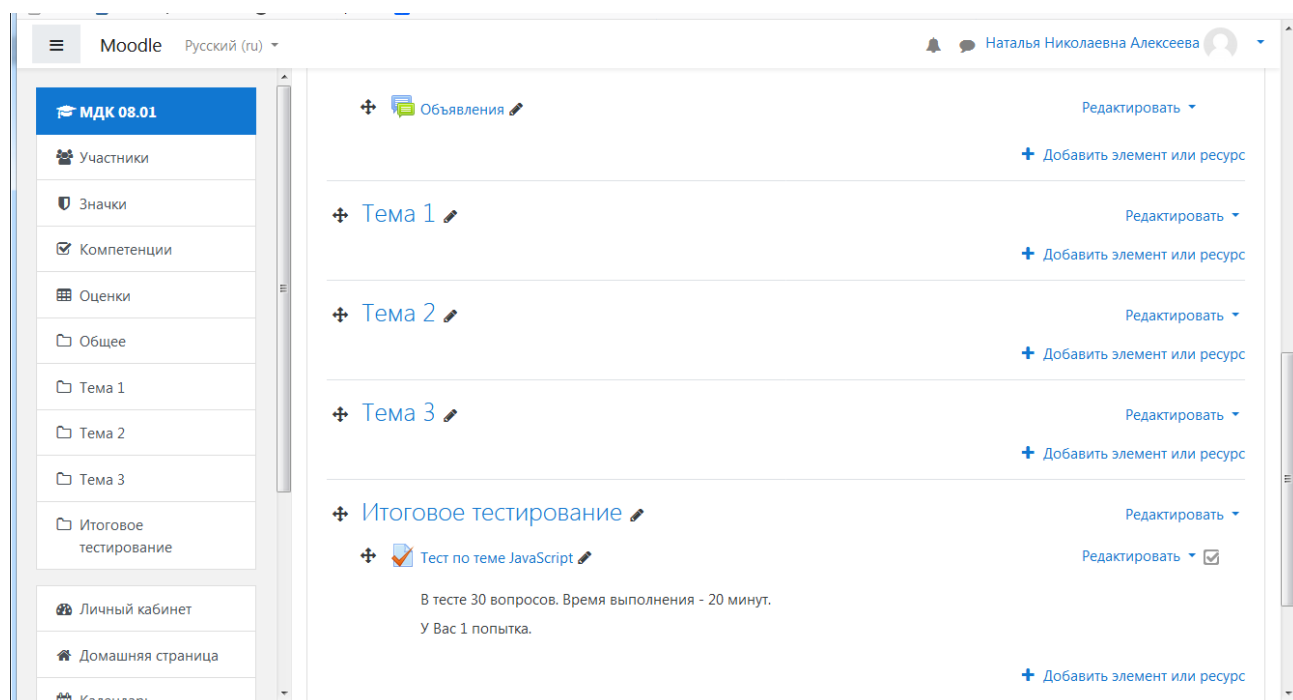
Moodle Русский (ru)

Наталья Николаевна Алексеева

МДК 08.01
Участники
Значки
Компетенции
Оценки
Общее
Тема 1
Тема 2
Тема 3
Итоговое тестирование

Личный кабинет
Домашняя страница
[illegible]

Объявления
Редактировать
+ Добавить элемент или ресурс

Тема 1
Редактировать
+ Добавить элемент или ресурс

Тема 2
Редактировать
+ Добавить элемент или ресурс

Тема 3
Редактировать
+ Добавить элемент или ресурс

Итоговое тестирование
Редактировать

Тест по теме JavaScript
Редактировать

В тесте 30 вопросов. Время выполнения - 20 минут.

У Вас 1 попытка.

+ Добавить элемент или ресурс